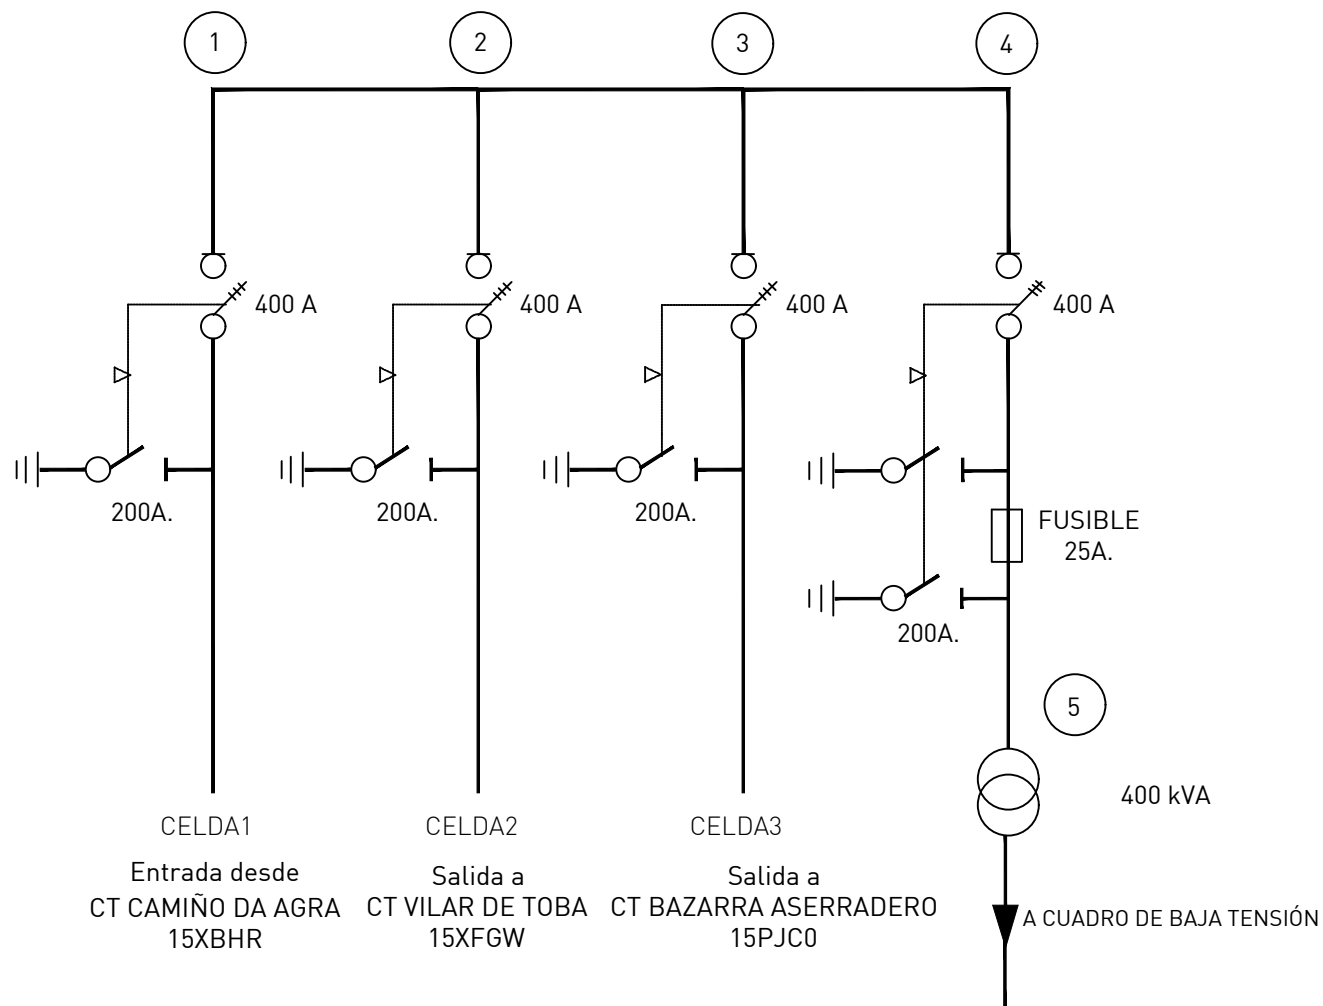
1
2
3
4

400 A
400 A
400 A
400 A

200A.
200A.
200A.

FUSIBLE
25A.

200A.

5

400 kVA

CELDA1
Entrada desde
CT CAMIÑO DA AGRA
15XBHR

CELDA2
Salida a
CT VILAR DE TOBA
15XFGW

CELDA3
Salida a
CT BAZARRA ASERRADERO
15PJC0

A CUADRO DE BAJA TENSIÓN